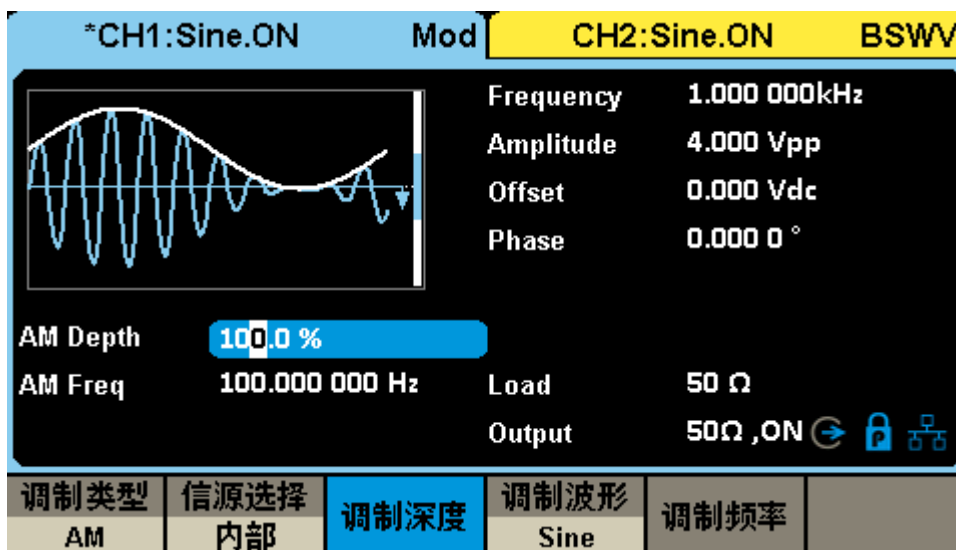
*CH1:Sine.ON Mod CH2:Sine.ON BSWV

Frequency 1.000 000kHz
Amplitude 4.000 Vpp
Offset 0.000 Vdc
Phase 0.000 0 °

AM Depth 100.0 %
AM Freq 100.000 000 Hz

Load 50 Ω
Output 50Ω ,ON

调制类型 AM | 信源选择 内部 | 调制深度 | 调制波形 Sine | 调制频率